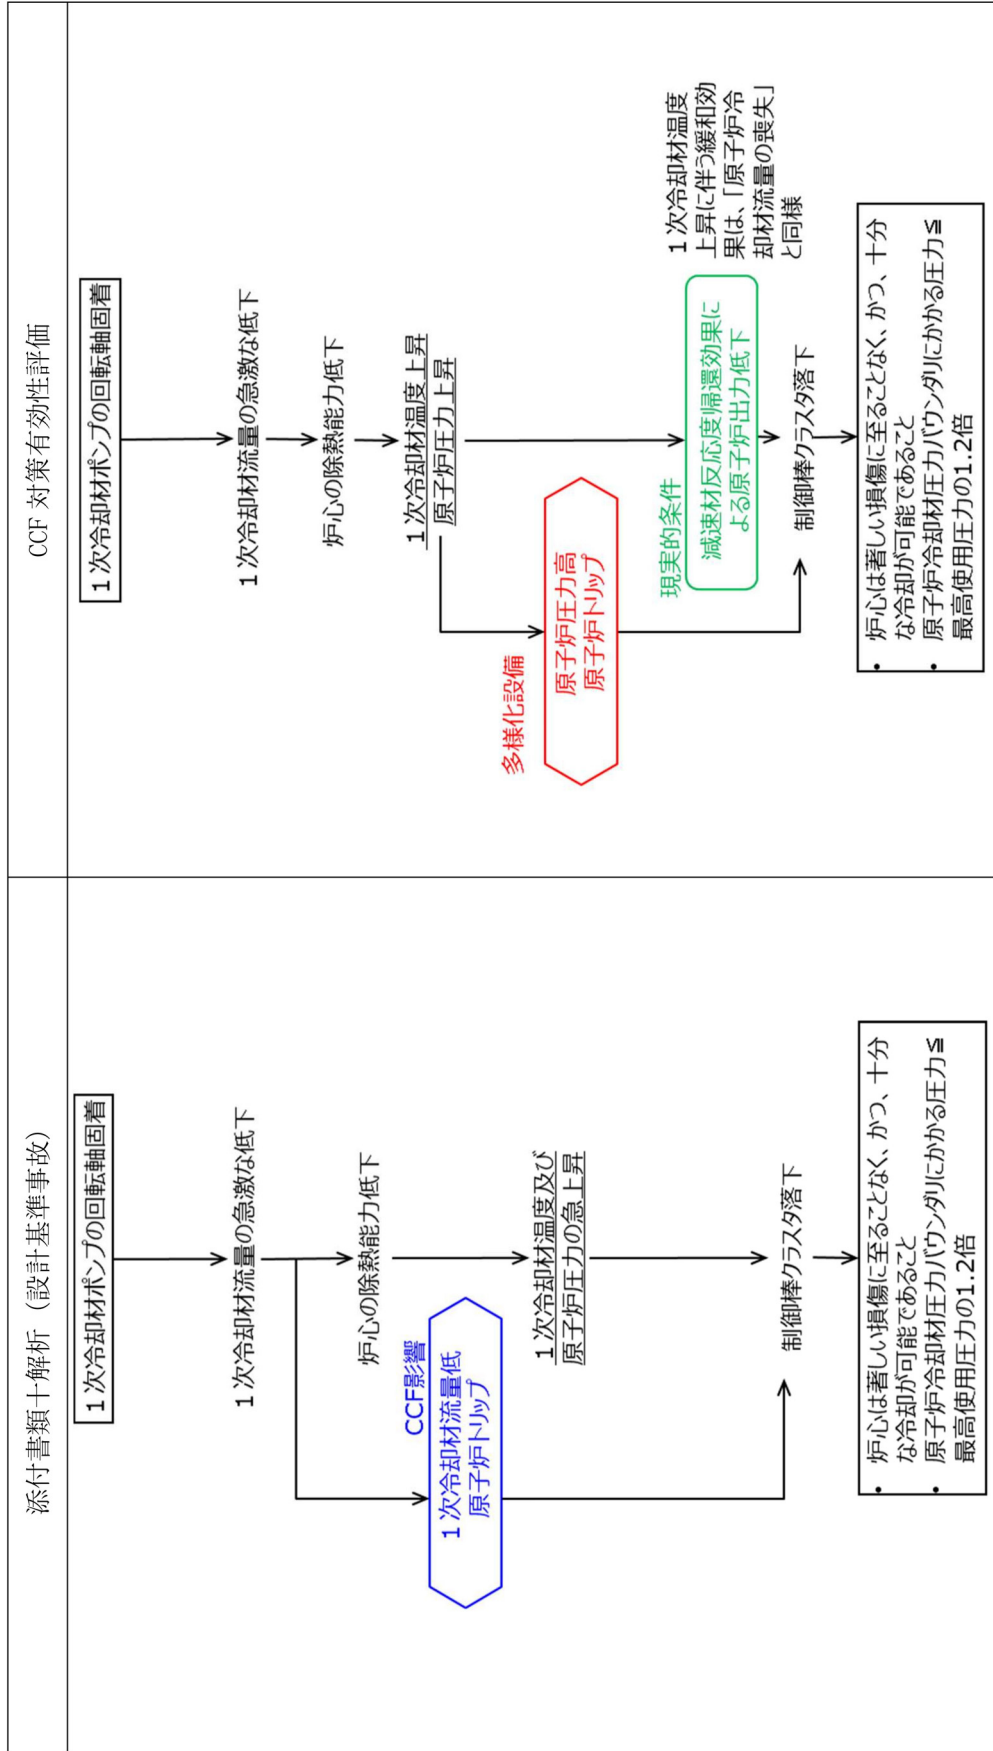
添付書類十解析（設計基準事故）

1次冷却材ポンプの回転軸固着

1次冷却材流量の急激な低下

炉心の除熱能力低下

CCF影響

1次冷却材流量低
原子炉トリップ

1次冷却材温度及び
原子炉圧力の急上昇

制御棒クラスタ落下

- 炉心は著しい損傷に至ることなく、かつ、十分な冷却が可能であること
- 原子炉冷却材圧力バウンダリにかかる圧力≦最高使用圧力の1.2倍

CCF対策有効性評価

1次冷却材ポンプの回転軸固着

1次冷却材流量の急激な低下

炉心の除熱能力低下

1次冷却材温度上昇
原子炉圧力上昇

多様化設備

原子炉圧力高
原子炉トリップ

現実的条件

減速材反応度帰還効果による原子炉出力低下

1次冷却材温度上昇に伴う緩和効果は、「原子炉冷却材流量の喪失」と同様

制御棒クラスタ落下

- 炉心は著しい損傷に至ることなく、かつ、十分な冷却が可能であること
- 原子炉冷却材圧力バウンダリにかかる圧力≦最高使用圧力の1.2倍